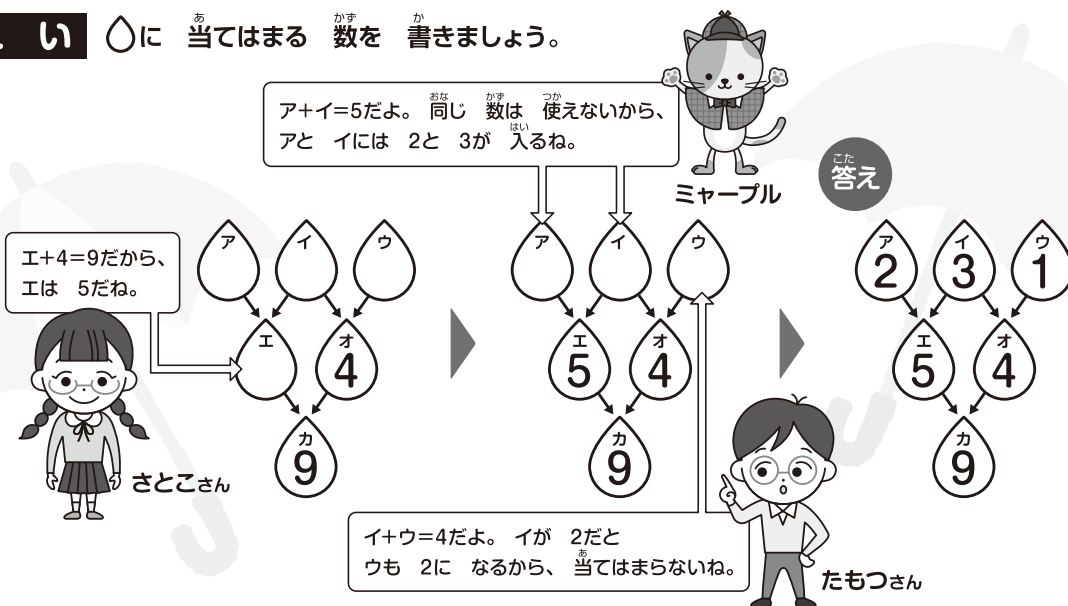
い ○に 当てはまる 数を 書きましょう。

ア+イ=5だよ。 同じ 数は 使えないから、アと イには 2と 3が 入るね。

ミャープル

答え

エ+4=9だから、エは 5だね。

ア イ ウ
エ オ 4
カ 9

ア イ ウ
エ 5 オ 4
カ 9

ア 2 イ 3 ウ 1
エ 5 オ 4
カ 9

さとこさん

イ+ウ=4だよ。 イが 2だと ウも 2に なるから、 当てはまらないね。

たもつさん